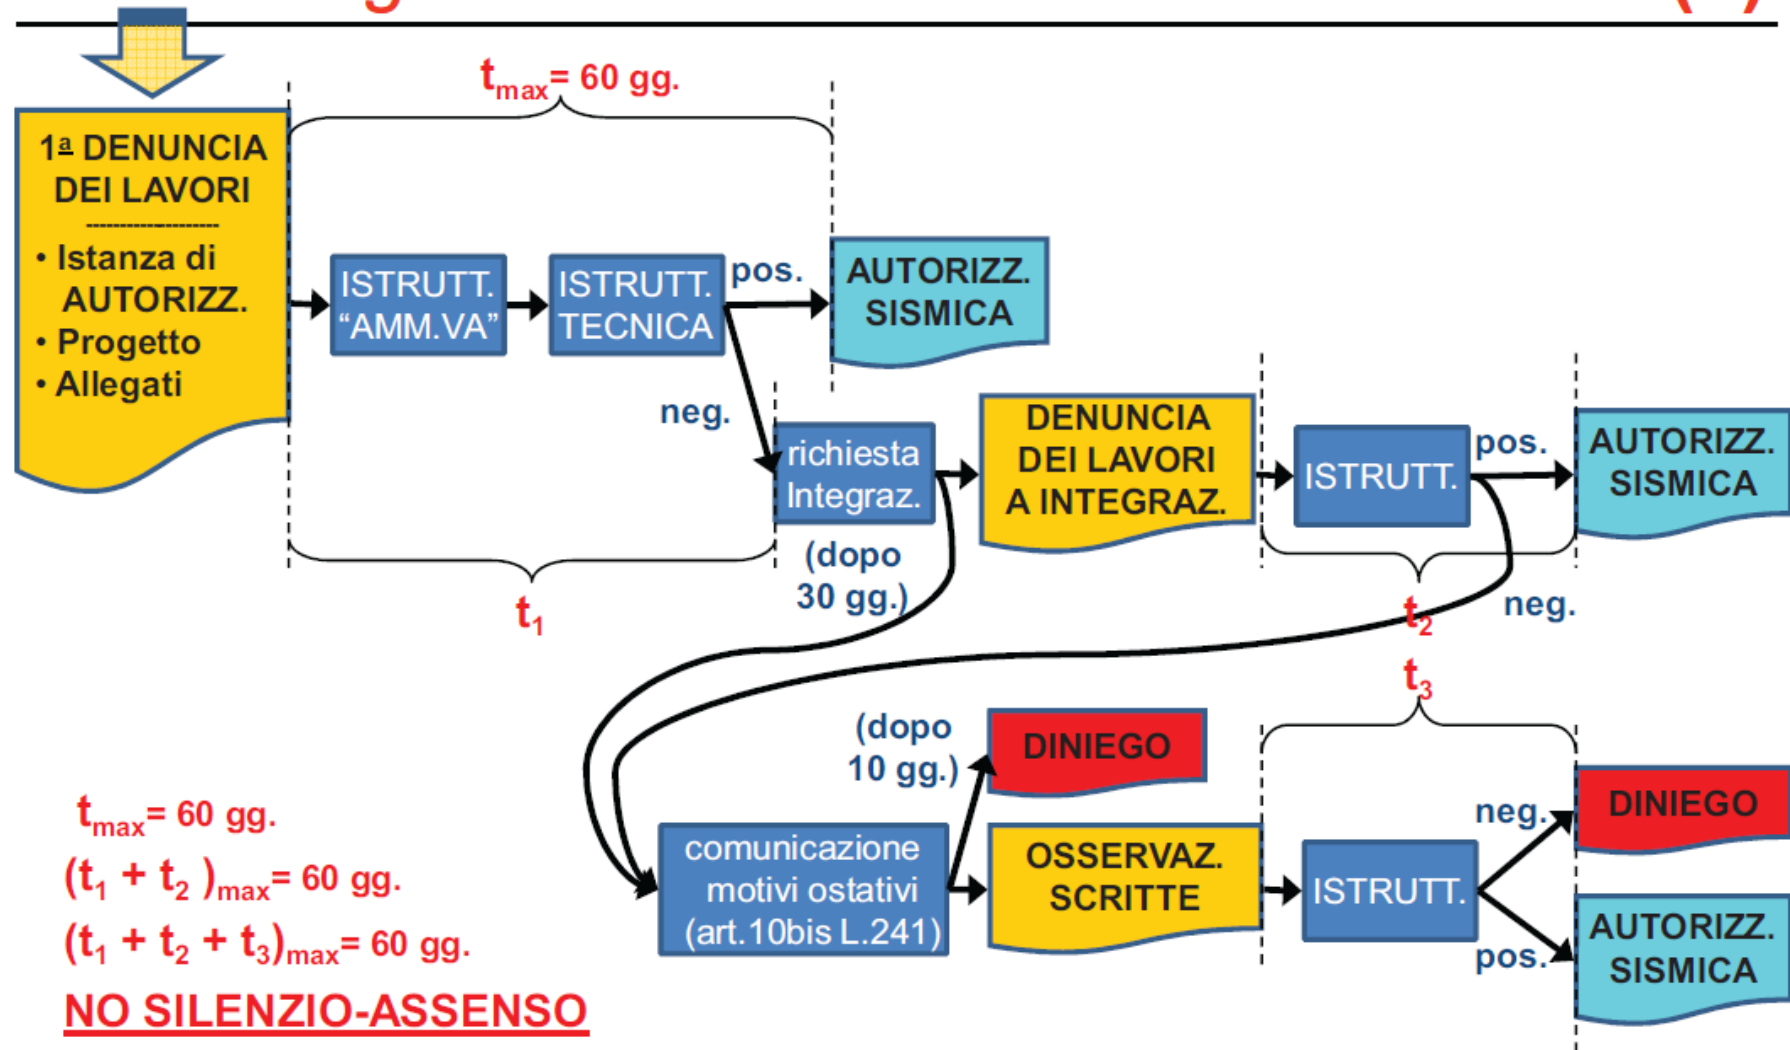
$t_{max}$= 60 gg.

1ª DENUNCIA DEI LAVORI
• Istanza di AUTORIZZ.
• Progetto
• Allegati

ISTRUTT. "AMM.VA"

ISTRUTT. TECNICA

pos.

AUTORIZZ. SISMICA

neg.

richiesta Integraz.

(dopo 30 gg.)

$t_1$

DENUNCIA DEI LAVORI A INTEGRAZ.

ISTRUTT.

pos.

AUTORIZZ. SISMICA

$t_2$

neg.

$t_3$

(dopo 10 gg.)

DINIEGO

comunicazione motivi ostativi (art.10bis L.241)

OSSERVAZ. SCRITTE

ISTRUTT.

neg.

DINIEGO

pos.

AUTORIZZ. SISMICA

$t_{max}$= 60 gg.
$(t_1 + t_2)_{max}$= 60 gg.
$(t_1 + t_2 + t_3)_{max}$= 60 gg.
NO SILENZIO-ASSENSO